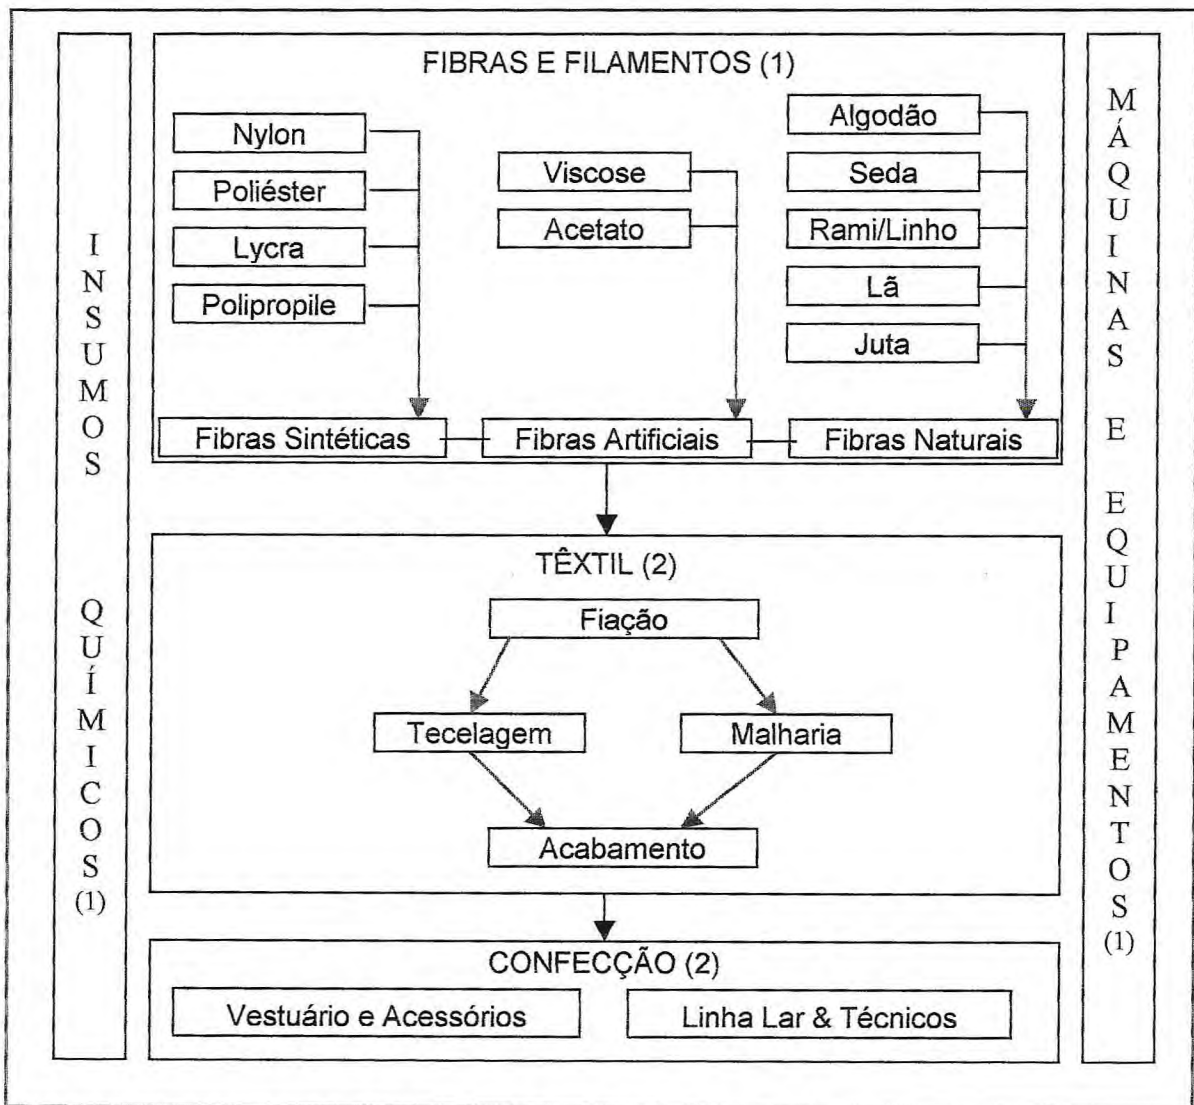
INSUMOS QUÍMICOS (1)

FIBRAS E FILAMENTOS (1)

Nylon
Poliéster
Lycra
Polipropile

Viscose
Acetato

Algodão
Seda
Rami/Linho
Lã
Juta

Fibras Sintéticas
Fibras Artificiais
Fibras Naturais

TÊXTIL (2)

Fiação
Tecelagem
Malharia
Acabamento

CONFECÇÃO (2)

Vestuário e Acessórios
Linha Lar & Técnicos

MÁQUINAS E EQUIPAMENTOS (1)